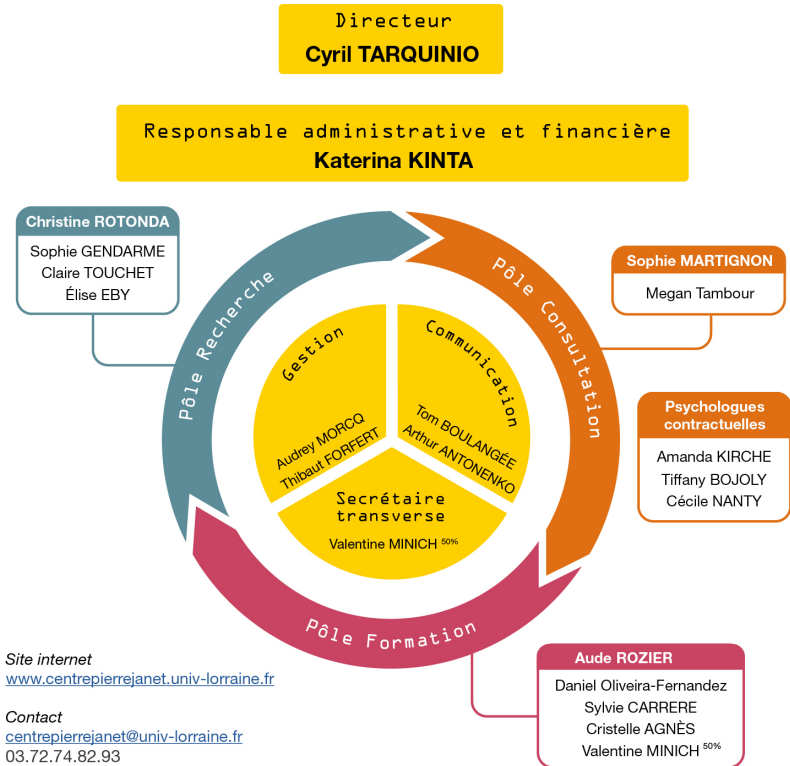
Directeur
Cyril TARQUINIO

Responsable administrative et financière
Katerina KINTA

Christine ROTONDA
Sophie GENDARME
Claire TOUCHET
Élise EBY

Pôle Recherche

Pôle Consultation

Sophie MARTIGNON
Megan Tambour

Psychologues contractuelles
Amanda KIRCHE
Tiffany BOJOLY
Cécile NANTY

Gestion
Audrey MORCQ
Thibaut FORFERT

Communication
Tom BOULANGÉE
Arthur ANTONENKO

Secrétaire transverse
Valentine MINICH $^{50\%}$

Pôle Formation

Aude ROZIER
Daniel Oliveira-Fernandez
Sylvie CARRERE
Cristelle AGNÈS
Valentine MINICH $^{50\%}$

Site internet
www.centrepierrejanet.univ-lorraine.fr

Contact
centrepierrejanet@univ-lorraine.fr
03.72.74.82.93